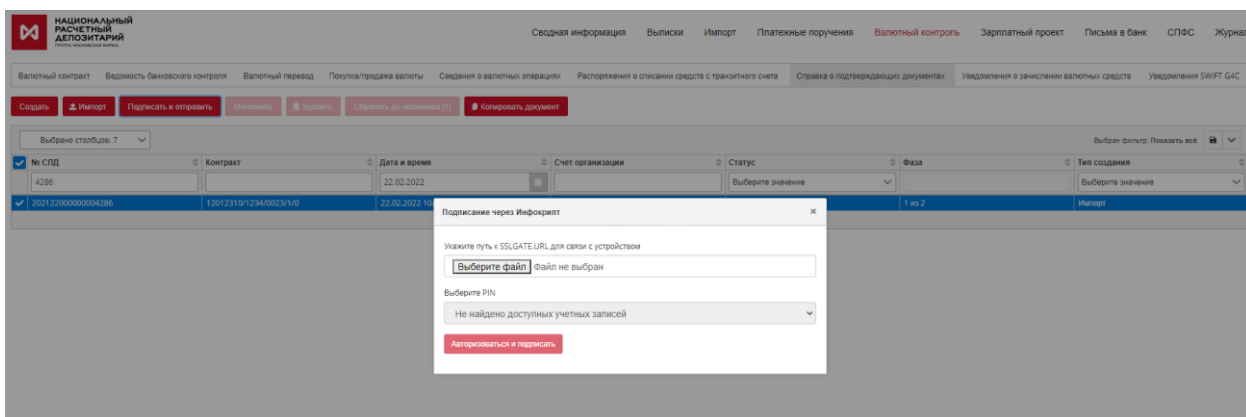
НАЦИОНАЛЬНЫЙ РАСЧЕТНЫЙ ДЕПОЗИТАРИЙ
ГРУППА МОСКОВСКАЯ БИРЖА

Сводная информация Выписки Импорт Платежные поручения Валютный контроль Зарплатный проект Письма в банк СПФС Журнал

Валютный контракт Ведомость банковского контроля Валютный перевод Покупка/продажа валюты Сведения о валютных операциях Распоряжения о списании средств с транзитного счета Справка о подтверждающих документах Уведомления о зачислении валютных средств Уведомления SWIFT G4C

Создать Импорт Подписать и отправить Отозвать Удалить Сбросить до черновика (1) Копировать документ

Выбрано столбцов: 7

Выбран фильтр: Показать всё

| № СПД | Контракт | Дата и время | Счет организации | Статус | Фаза | Тип создания |
|---|---|---|---|---|---|---|
| 4286 | | 22.02.2022 | | Выберите значение | | Выберите значение |
| 202122000000004286 | 12012310/1234/0023/1/0 | 22.02.2022 10 | | | 1 из 2 | Импорт |

Подписание через Инфокрипт ×

Укажите путь к SSLGATE.URL для связи с устройством

Выберите файл Файл не выбран

Выберите PIN

Не найдено доступных учетных записей

Авторизоваться и подписать